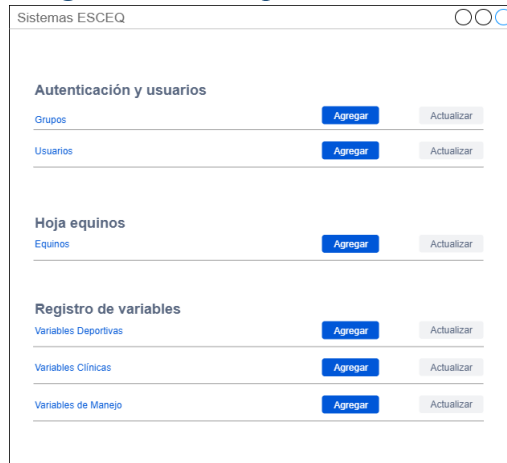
Sistemas ESCEQ

Autenticación y usuarios
Grupos Agregar Actualizar
Usuarios Agregar Actualizar

Hoja equinos
Equinos Agregar Actualizar

Registro de variables
Variables Deportivas Agregar Actualizar
Variables Clínicas Agregar Actualizar
Variables de Manejo Agregar Actualizar